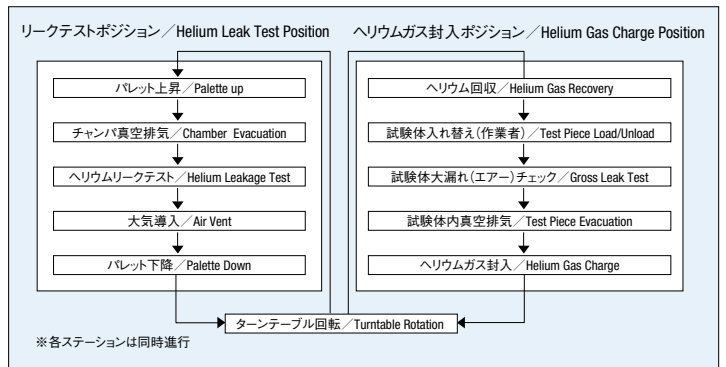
リークテストポジション／Helium Leak Test Position

パレット上昇／Palette up

チャンバ真空排気／Chamber Evacuation

ヘリウムリークテスト／Helium Leakage Test

大気導入／Air Vent

パレット下降／Palette Down

ヘリウムガス封入ポジション／Helium Gas Charge Position

ヘリウム回収／Helium Gas Recovery

試験体入れ替え(作業者)／Test Piece Load/Unload

試験体大漏れ(エアー)チェック／Gross Leak Test

試験体内真空排気／Test Piece Evacuation

ヘリウムガス封入／Helium Gas Charge

ターンテーブル回転／Turntable Rotation

※各ステーションは同時進行